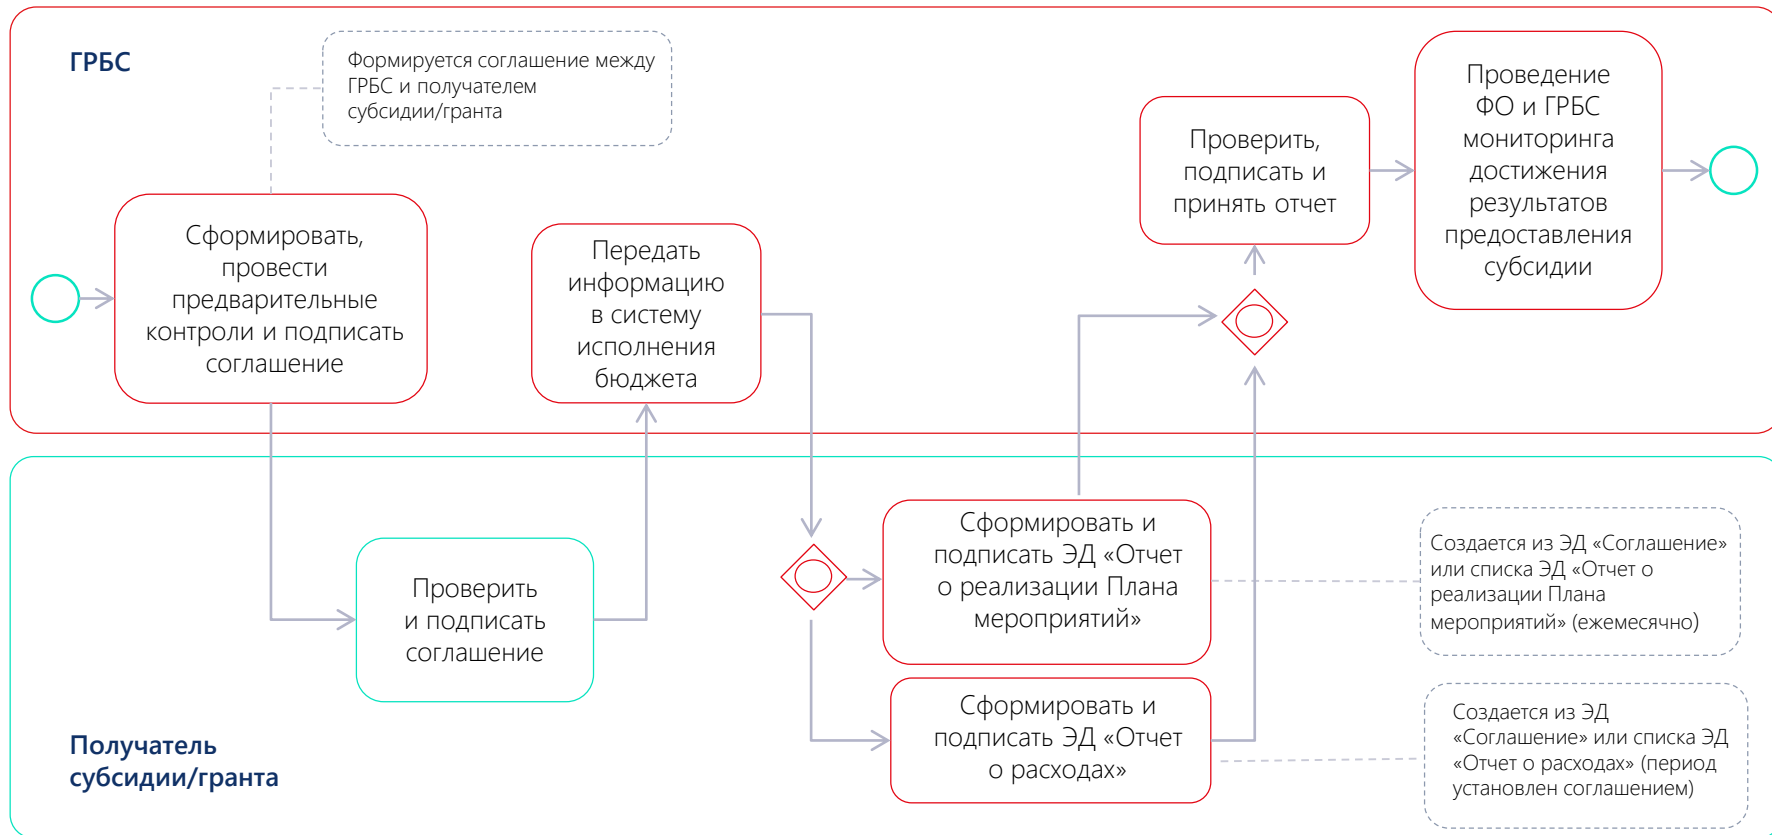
ГРБС

Формируется соглашение между ГРБС и получателем субсидии/гранта

Сформировать, провести предварительные контроли и подписать соглашение

Передать информацию в систему исполнения бюджета

Проверить, подписать и принять отчет

Проведение ФО и ГРБС мониторинга достижения результатов предоставления субсидии

Проверить и подписать соглашение

Сформировать и подписать ЭД «Отчет о реализации Плана мероприятий»

Создается из ЭД «Соглашение» или списка ЭД «Отчет о реализации Плана мероприятий» (ежемесячно)

Сформировать и подписать ЭД «Отчет о расходах»

Создается из ЭД «Соглашение» или списка ЭД «Отчет о расходах» (период установлен соглашением)

Получатель субсидии/гранта